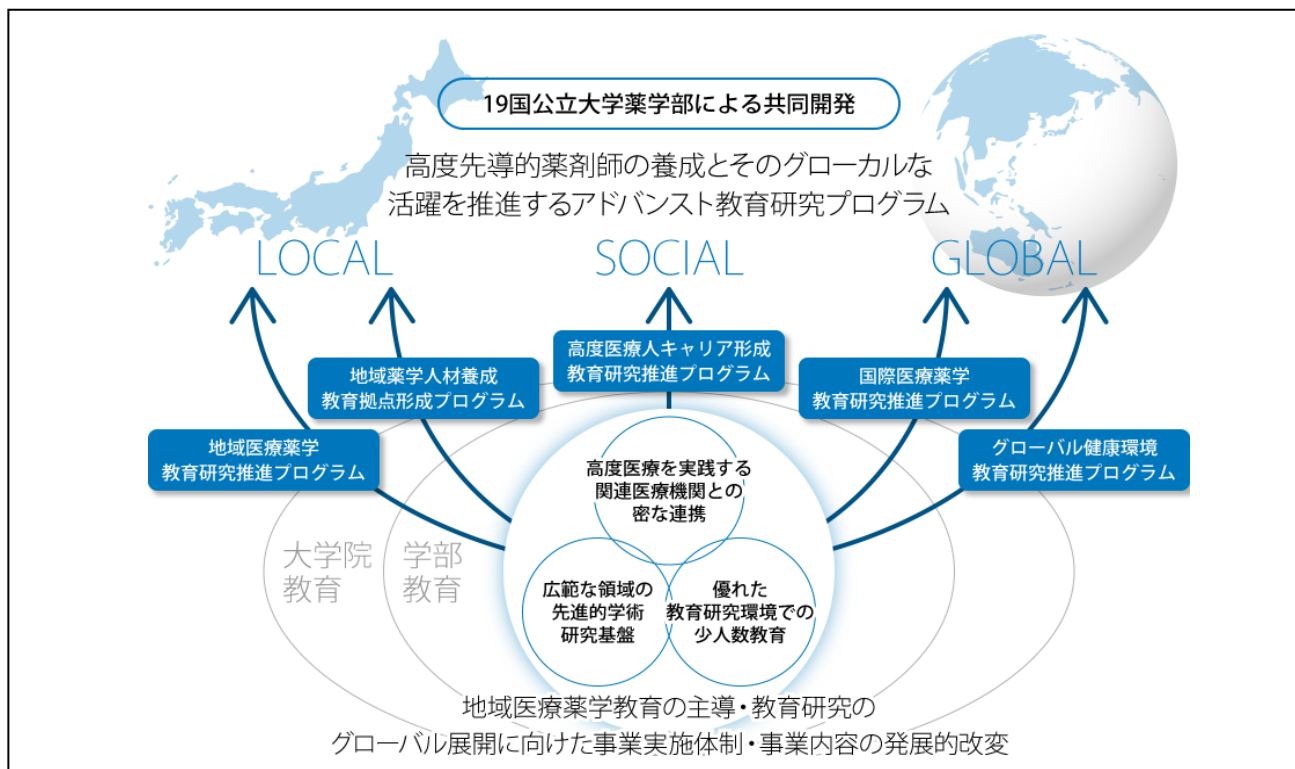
19国公立大学薬学部による共同開発

高度先導的薬剤師の養成とそのグローカルな活躍を推進するアドバンスト教育研究プログラム

LOCAL

SOCIAL

GLOBAL

地域薬学人材養成
教育拠点形成プログラム

高度医療人キャリア形成
教育研究推進プログラム

国際医療薬学
教育研究推進プログラム

地域医療薬学
教育研究推進プログラム

グローバル健康環境
教育研究推進プログラム

大学院
教育

学部
教育

高度医療を実践する
関連医療機関との
密な連携

広範な領域の
先進的学術
研究基盤

優れた
教育研究環境での
少人数教育

地域医療薬学教育の主導・教育研究の
グローバル展開に向けた事業実施体制・事業内容の発展的改変